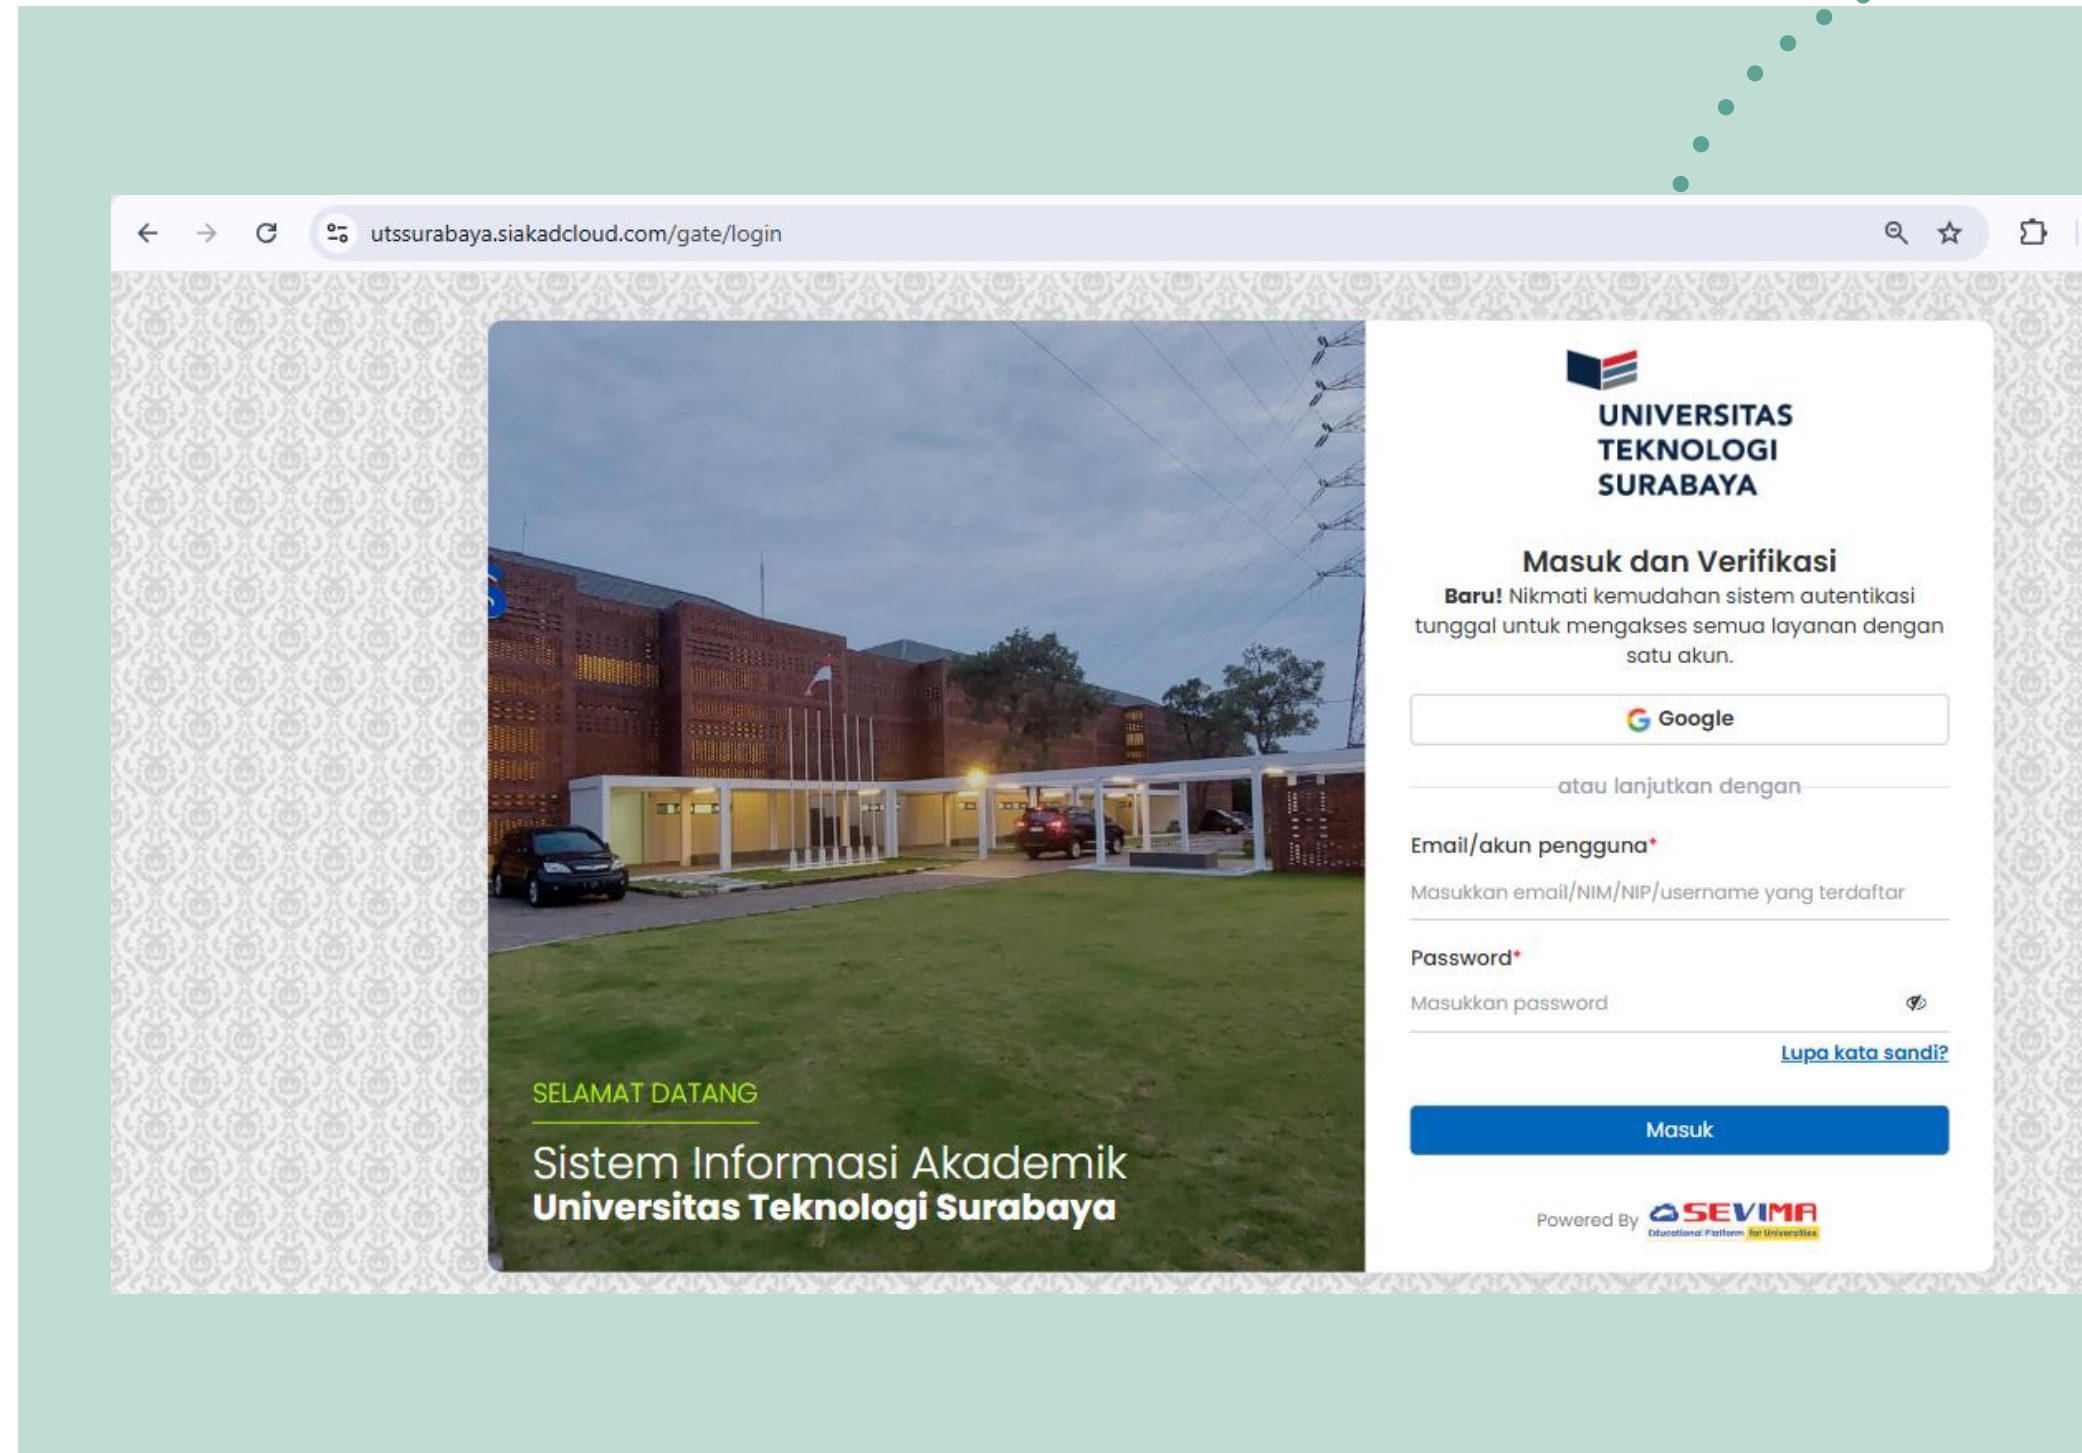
utssurabaya.siakadcloud.com/gate/login

SELAMAT DATANG

Sistem Informasi Akademik
Universitas Teknologi Surabaya

UNIVERSITAS
TEKNOLOGI
SURABAYA

Masuk dan Verifikasi

**Baru!** Nikmati kemudahan sistem autentikasi tunggal untuk mengakses semua layanan dengan satu akun.

Google

atau lanjutkan dengan

Email/akun pengguna*

Masukkan email/NIM/NIP/username yang terdaftar

Password*

Masukkan password

Lupa kata sandi?

Masuk

Powered By SEVIMA
Educational Platform for Universities